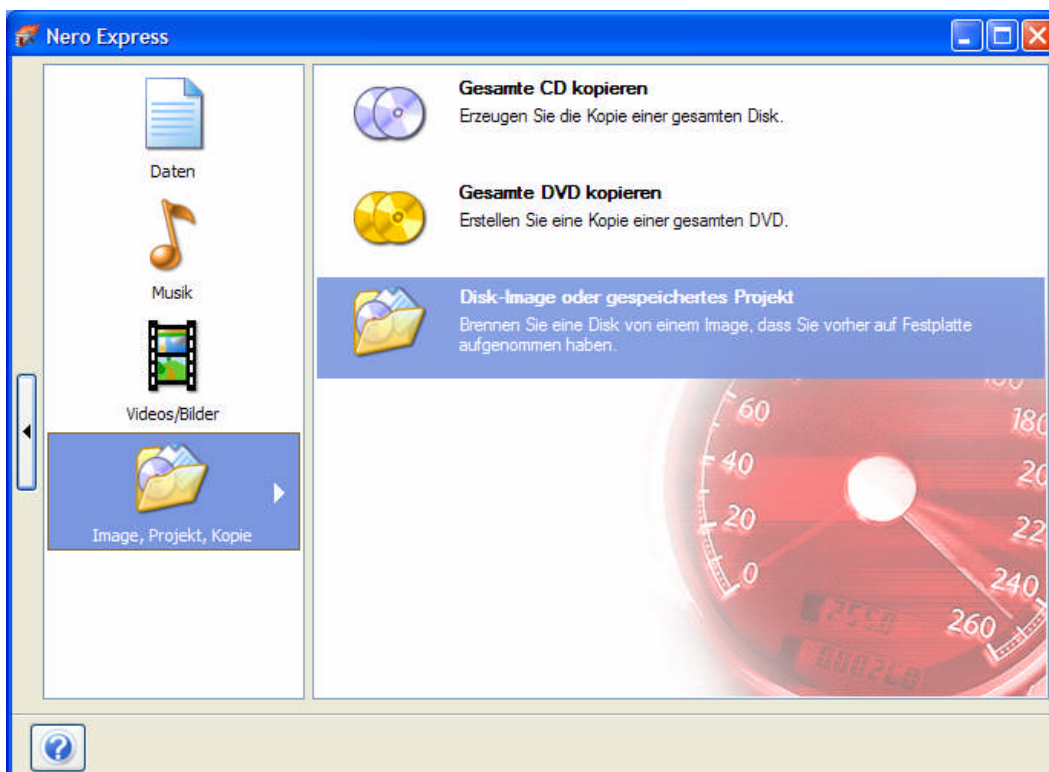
Nero Express

Daten

Musik

Videos/Bilder

Image, Projekt, Kopie

Gesamte CD kopieren
Erzeugen Sie die Kopie einer gesamten Disk.

Gesamte DVD kopieren
Erstellen Sie eine Kopie einer gesamten DVD.

Disk-Image oder gespeichertes Projekt
Brennen Sie eine Disk von einem Image, dass Sie vorher auf Festplatte aufgenommen haben.

60 180 40 20 20 22 0 240 260